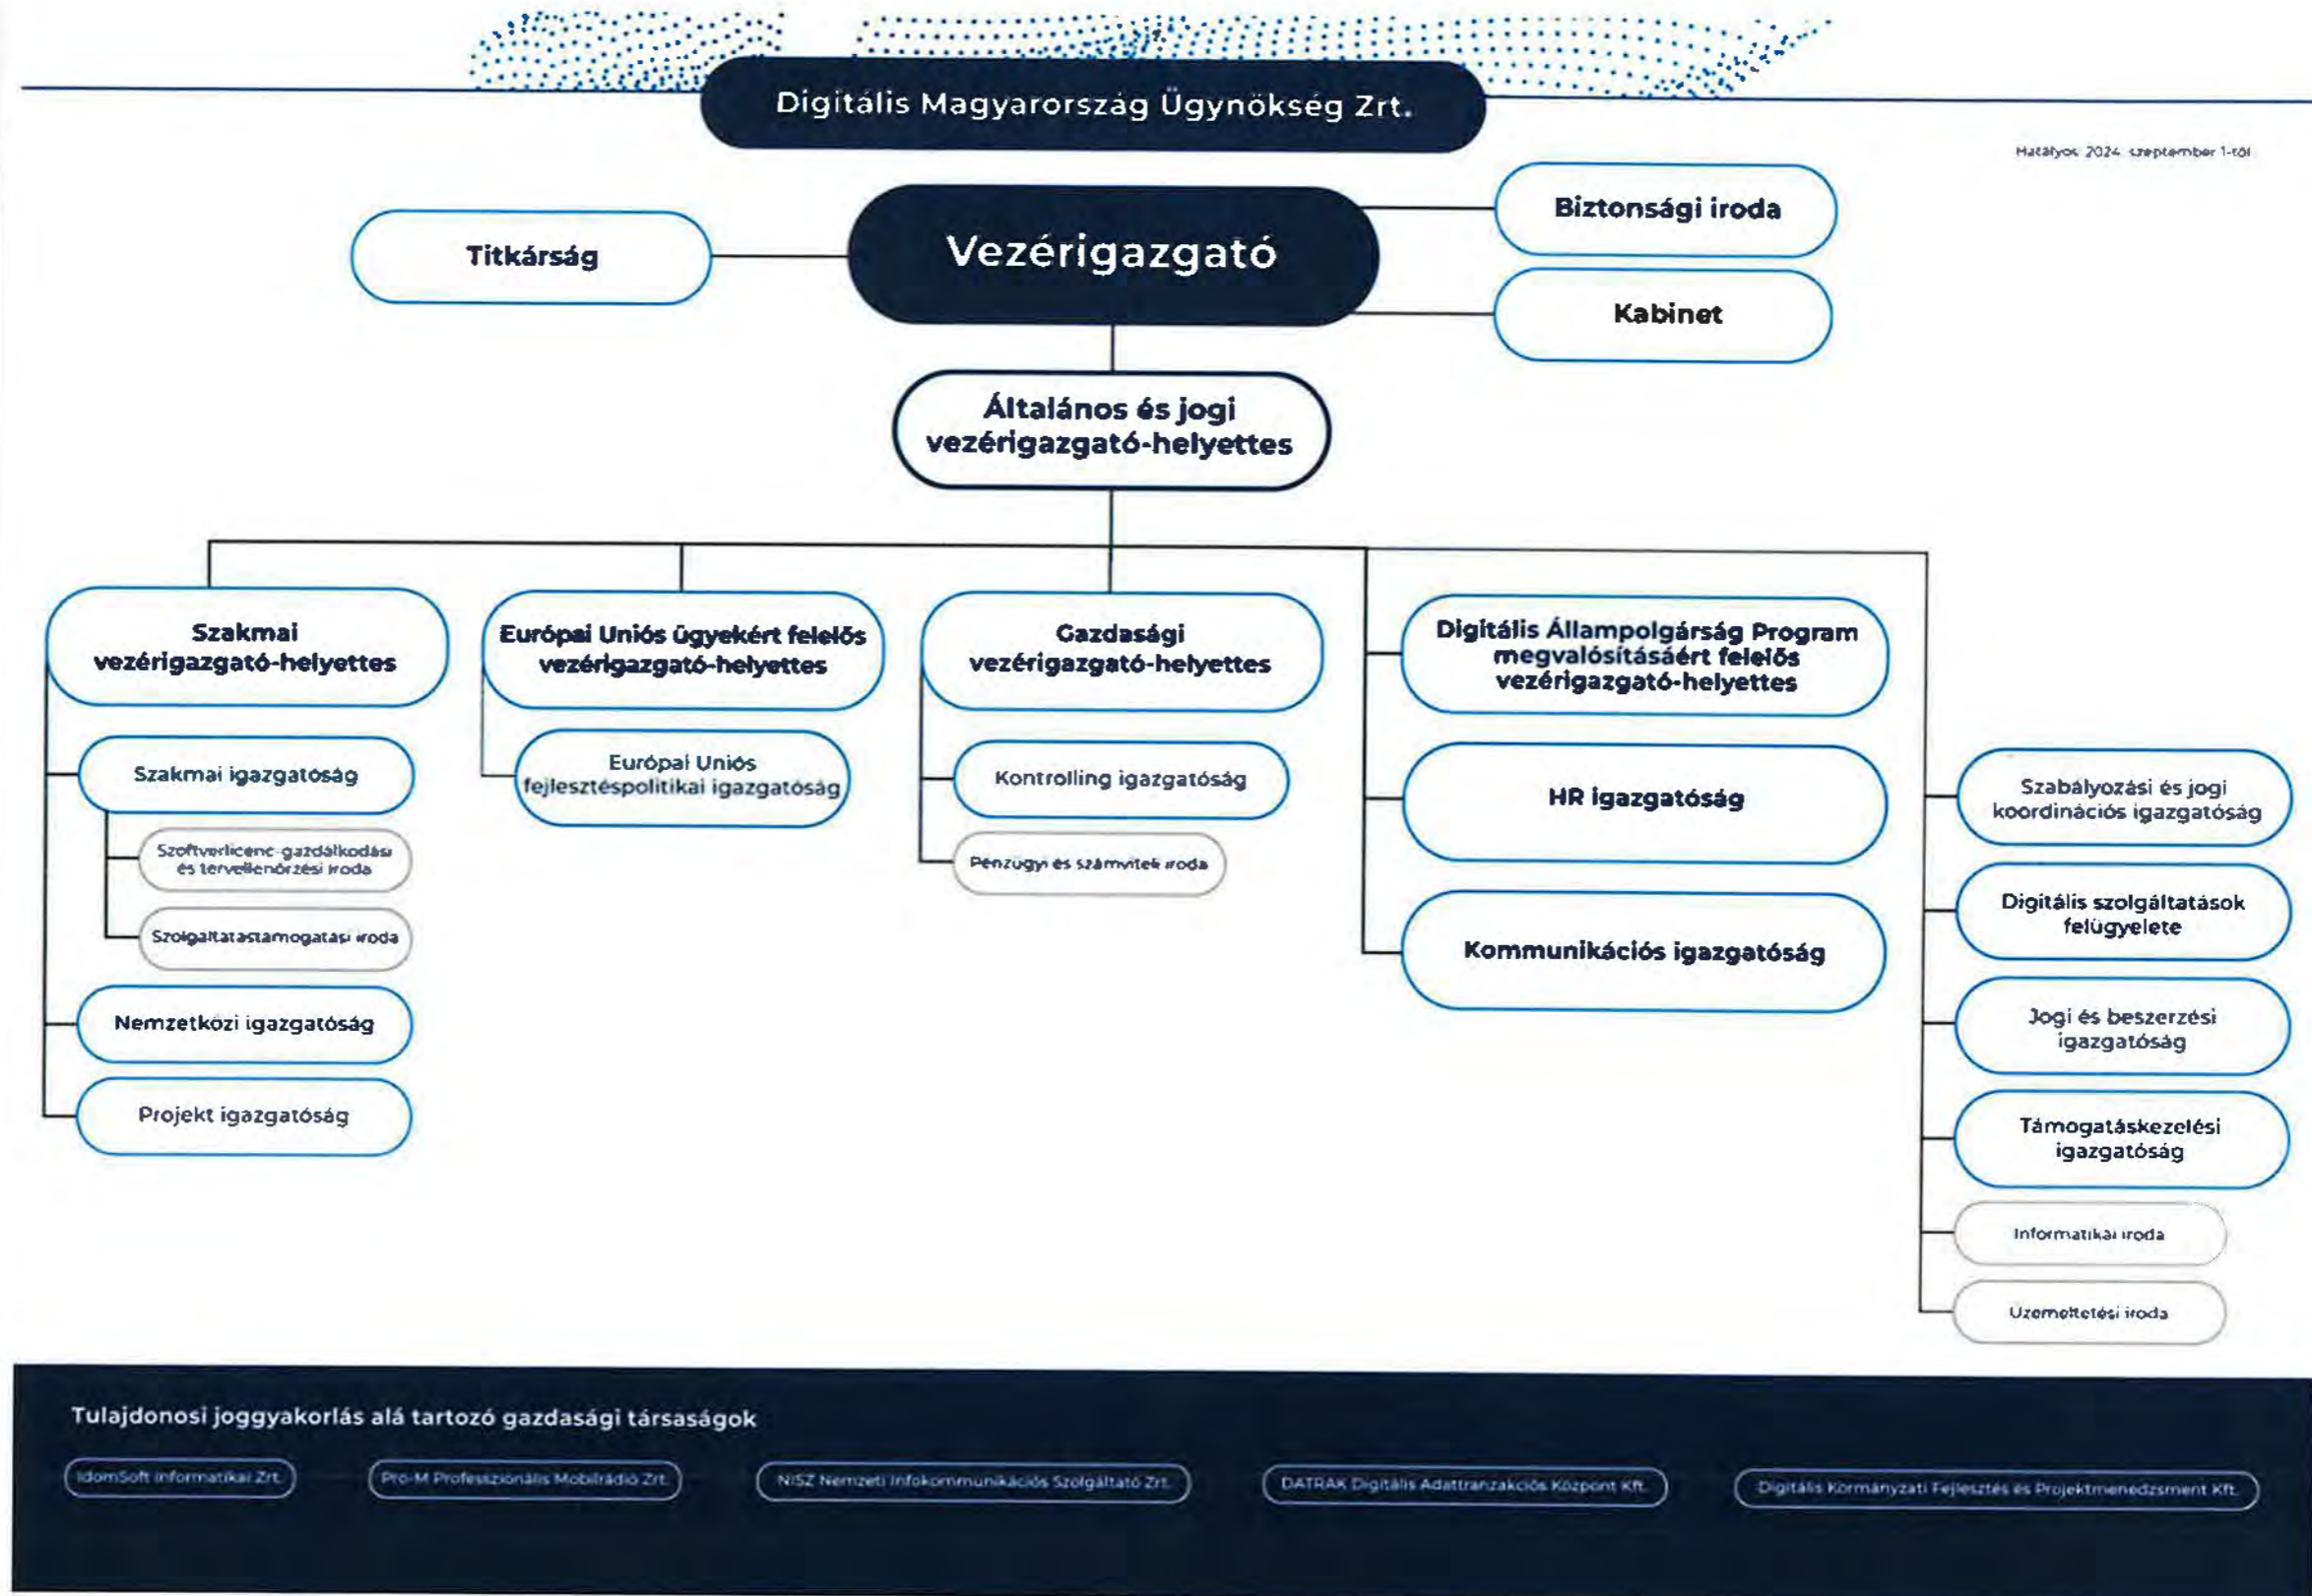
Digitális Magyarország Ügynökség Zrt.

Hatályos 2024. szeptember 1-től

Titkárság

Vezérigazgató

Biztonsági iroda

Kabinet

Általános és jogi vezérigazgató-helyettes

Szakmai vezérigazgató-helyettes

Szakmai igazgatóság

Szoftverlicenc-gazdálkodási és tervellenőrzési iroda

Szolgáltatástámogatási iroda

Nemzetközi igazgatóság

Projekt igazgatóság

Európai Uniós ügyekért felelős vezérigazgató-helyettes

Európai Uniós fejlesztéspolitikai igazgatóság

Gazdasági vezérigazgató-helyettes

Kontrolling igazgatóság

Pénzügyi és számviteli iroda

Digitális Állampolgárság Program megvalósításáért felelős vezérigazgató-helyettes

HR igazgatóság

Kommunikációs igazgatóság

Szabályozási és jogi koordinációs igazgatóság

Digitális szolgáltatások felügyelete

Jogi és beszerzési igazgatóság

Támogatáskezelési igazgatóság

Informatikai iroda

Üzemeltetési iroda

Tulajdonosi joggyakorlás alá tartozó gazdasági társaságok

IdomSoft Informatikai Zrt.

Pro-M Professzionális Mobilrádió Zrt.

NISZ Nemzeti Infokommunikációs Szolgáltató Zrt.

DATRAK Digitális Adattranzakciós Központ Kft.

Digitális Kormányzati Fejlesztés és Projektmenedzsment Kft.